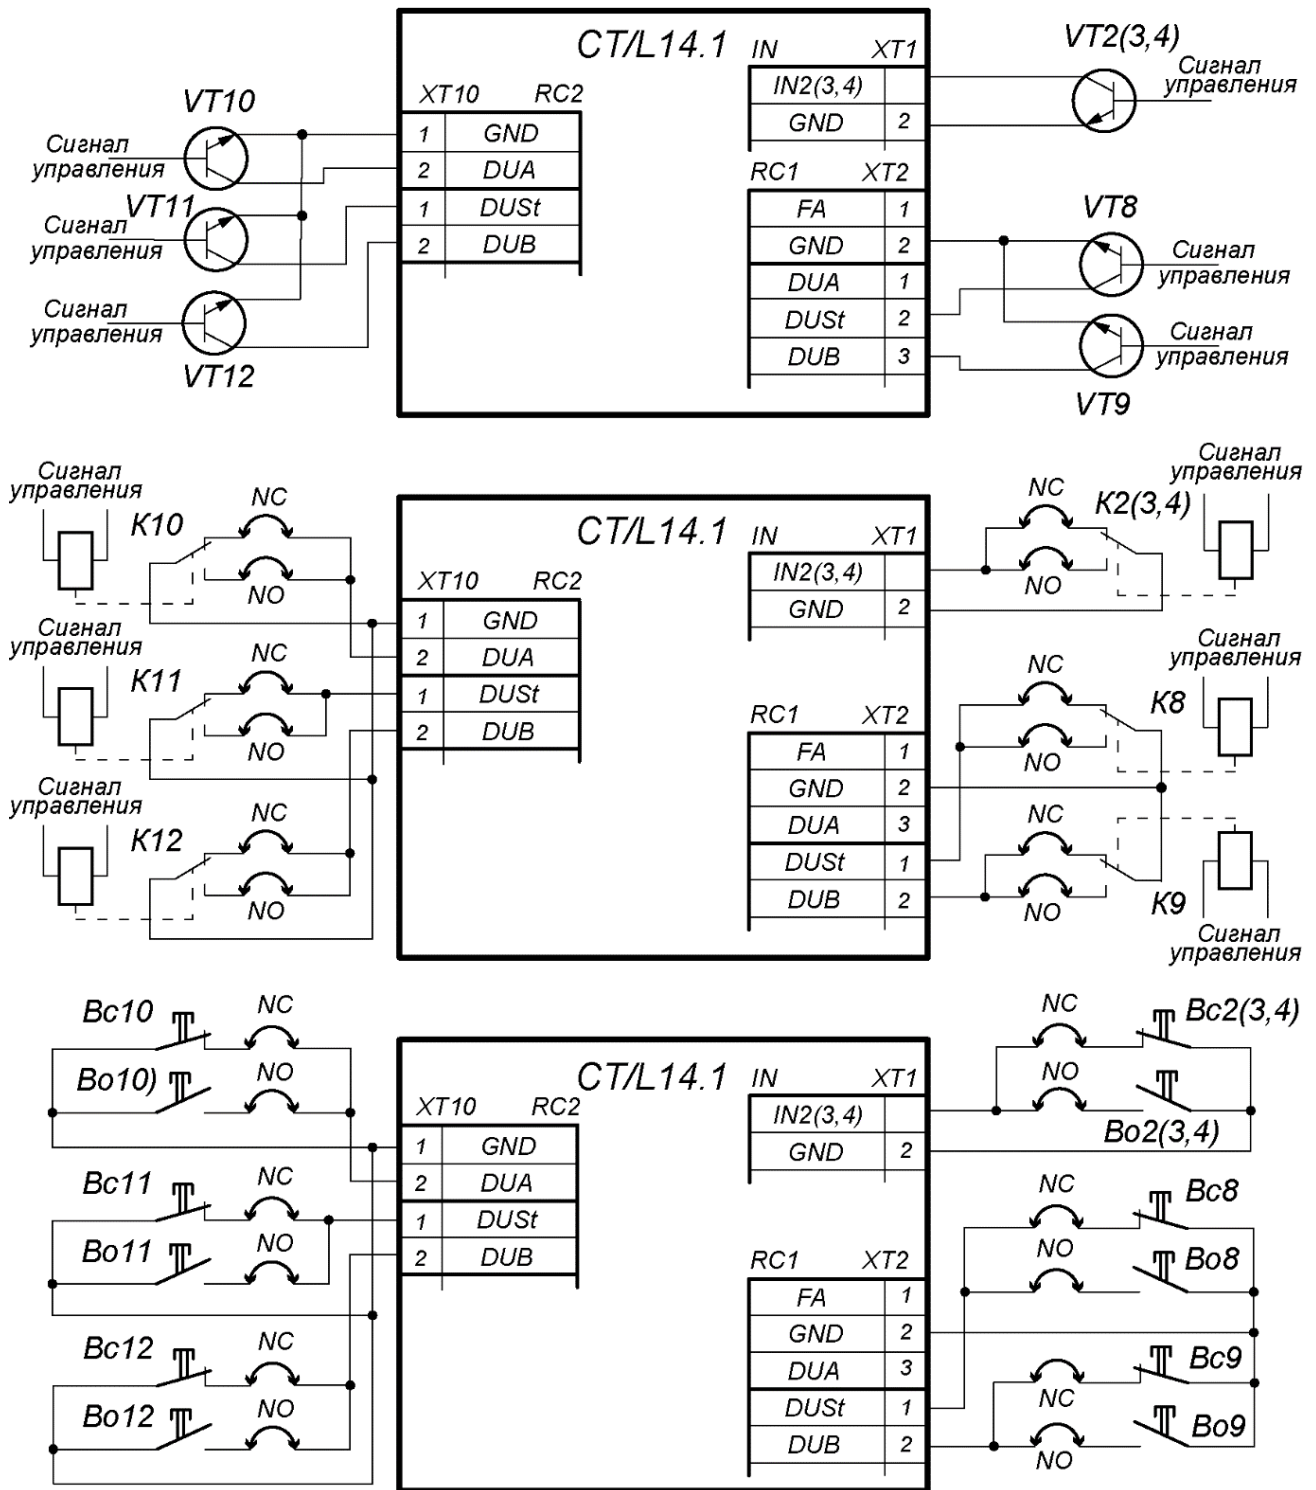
CT/L14.1

VT10
Сигнал управления
VT11
Сигнал управления
Сигнал управления
VT12

XT10 RC2
| 1 | GND |
|---|---|
| 2 | DUA |
| 1 | DUSt |
| 2 | DUB |

IN XT1
| IN2(3,4) | |
|---|---|
| GND | 2 |

RC1 XT2
| FA | 1 |
|---|---|
| GND | 2 |
| DUA | 1 |
| DUSt | 2 |
| DUB | 3 |

VT2(3,4)
Сигнал управления
VT8
Сигнал управления
Сигнал управления
VT9

CT/L14.1

Сигнал управления
K10
NC
NO
Сигнал управления
K11
NC
NO
Сигнал управления
K12
NC
NO

XT10 RC2
| 1 | GND |
|---|---|
| 2 | DUA |
| 1 | DUSt |
| 2 | DUB |

IN XT1
| IN2(3,4) | |
|---|---|
| GND | 2 |

RC1 XT2
| FA | 1 |
|---|---|
| GND | 2 |
| DUA | 3 |
| DUSt | 1 |
| DUB | 2 |

NC
NO
K2(3,4)
Сигнал управления
NC
NO
K8
Сигнал управления
NC
NO
K9
Сигнал управления

CT/L14.1

Bc10
NC
Bo10)
NO
Bc11
NC
Bo11
NO
Bc12
NC
Bo12
NO

XT10 RC2
| 1 | GND |
|---|---|
| 2 | DUA |
| 1 | DUSt |
| 2 | DUB |

IN XT1
| IN2(3,4) | |
|---|---|
| GND | 2 |

RC1 XT2
| FA | 1 |
|---|---|
| GND | 2 |
| DUA | 3 |
| DUSt | 1 |
| DUB | 2 |

NC
Bc2(3,4)
NO
Bo2(3,4)
NC
Bc8
NO
Bo8
Bc9
NC
Bo9
NO